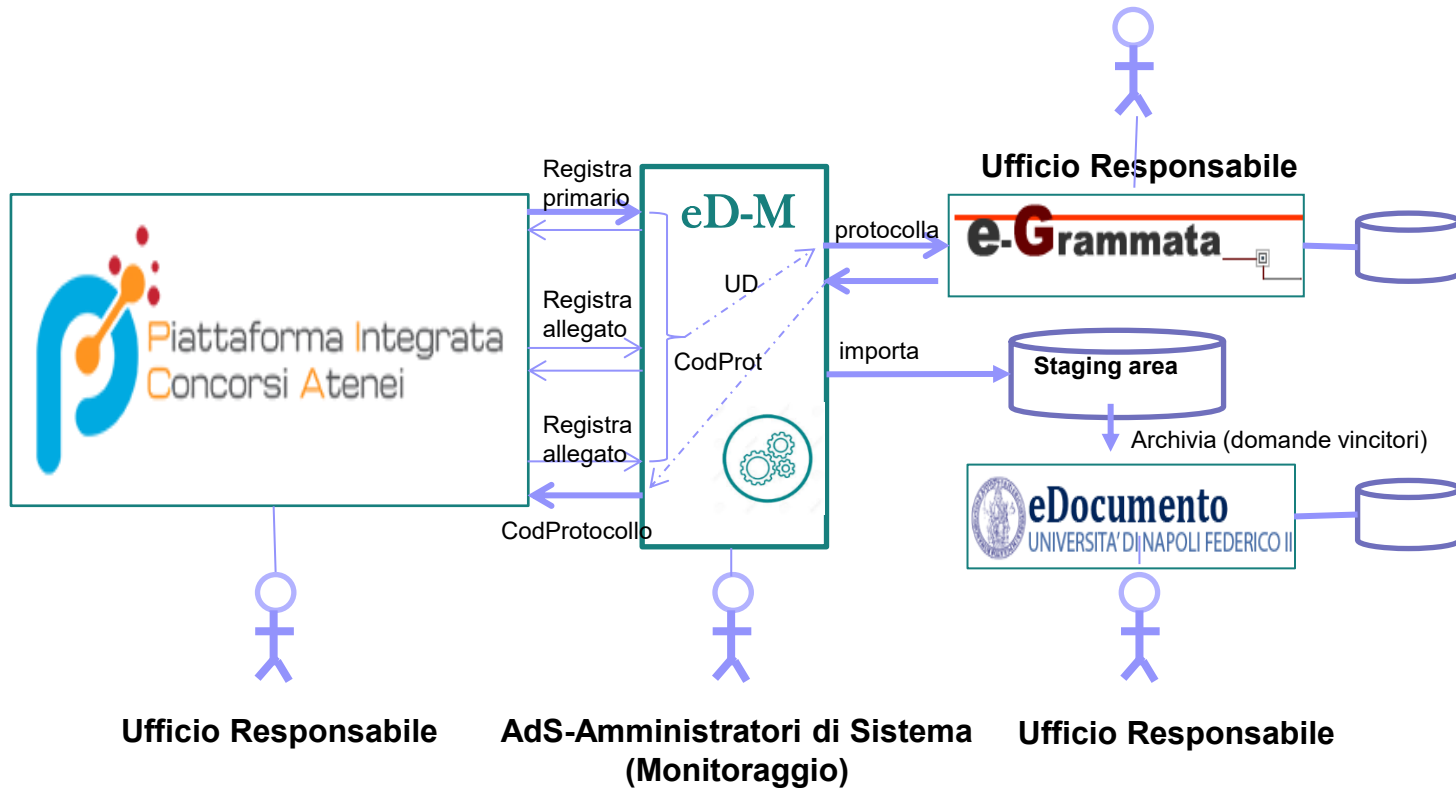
Ufficio Responsabile

Piattaforma Integrata Concorsi Atenei

Registra primario

Registra allegato

Registra allegato

CodProtocollo

eD-M

UD

CodProt

protocolla

e-Grammata

importa

Staging area

Archivia (domande vincitori)

eDocumento
UNIVERSITA' DI NAPOLI FEDERICO II

Ufficio Responsabile

AdS-Amministratori di Sistema (Monitoraggio)

Ufficio Responsabile